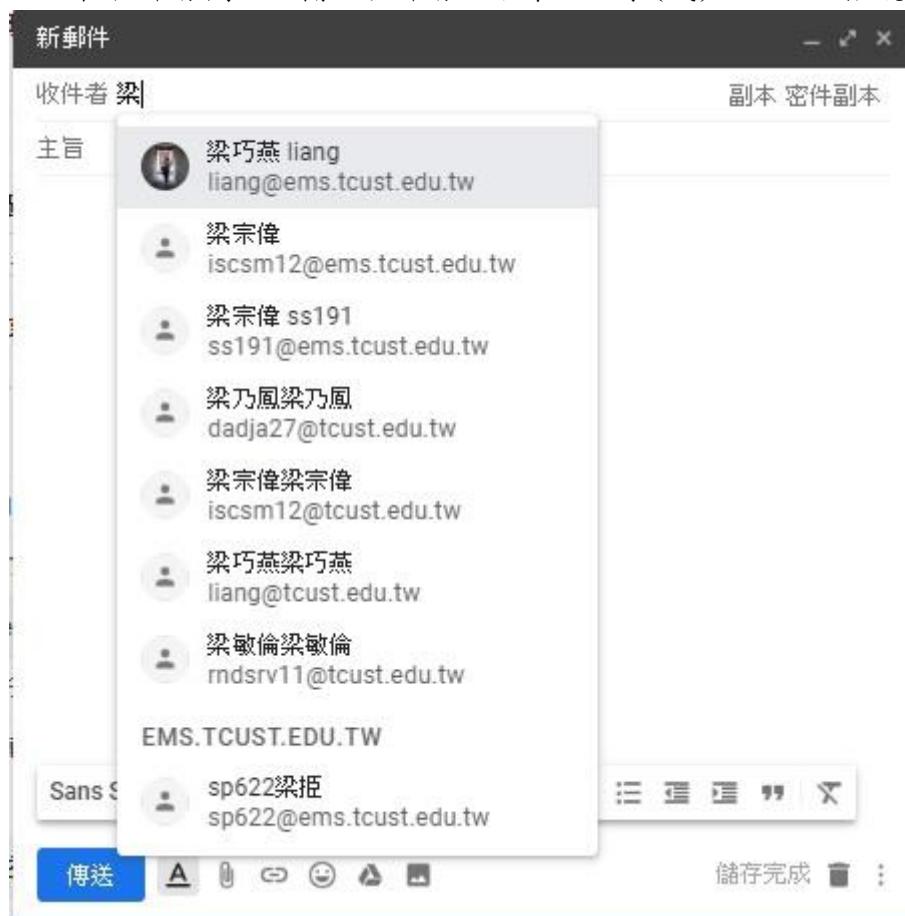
新郵件

收件者 梁

副本 密件副本

主旨

梁巧燕 liang
liang@ems.tcust.edu.tw

梁宗偉
iscsm12@ems.tcust.edu.tw

梁宗偉 ss191
ss191@ems.tcust.edu.tw

梁乃鳳梁乃鳳
dadja27@tcust.edu.tw

梁宗偉梁宗偉
iscsm12@tcust.edu.tw

梁巧燕梁巧燕
liang@tcust.edu.tw

梁敏倫梁敏倫
rndsrv11@tcust.edu.tw

EMS.TCUST.EDU.TW

sp622梁拒
sp622@ems.tcust.edu.tw

Sans S

傳送

儲存完成